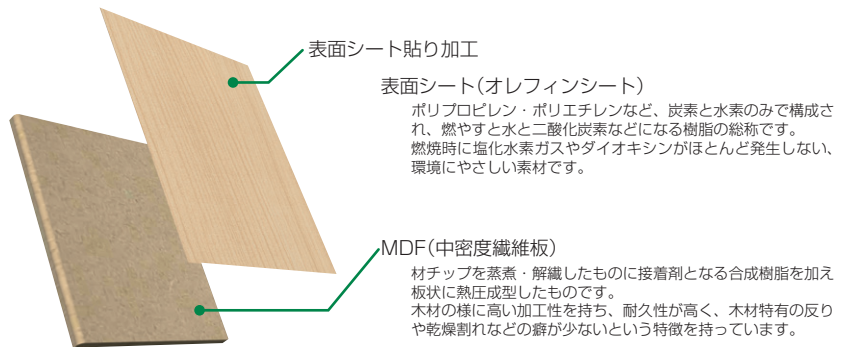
表面シート貼り加工

表面シート（オレフィンシート）

ポリプロピレン・ポリエチレンなど、炭素と水素のみで構成され、燃やすと水と二酸化炭素などになる樹脂の総称です。
燃焼時に塩化水素ガスやダイオキシンがほとんど発生しない、環境にやさしい素材です。

MDF（中密度繊維板）

材チップを蒸煮・解繊したものに接着剤となる合成樹脂を加え板状に熱圧成型したものです。
木材の様に高い加工性を持ち、耐久性が高く、木材特有の反りや乾燥割れなどの癖が少ないという特徴を持っています。